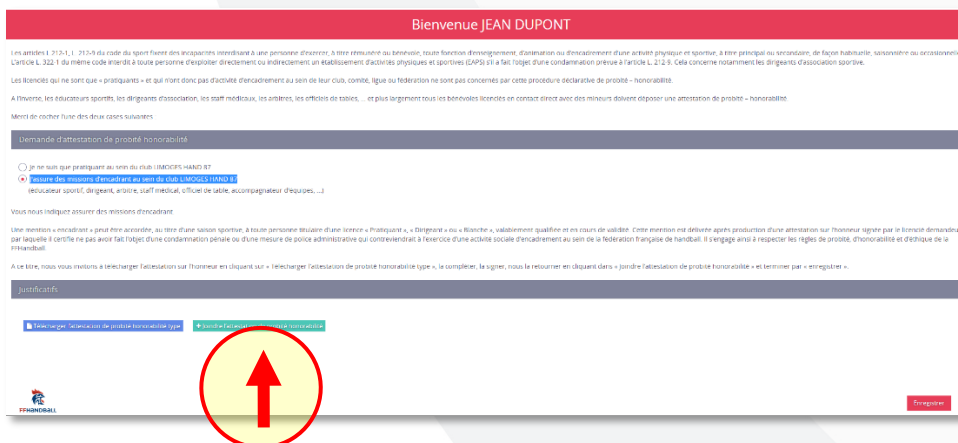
Bienvenue JEAN DUPONT

Les articles L. 212-1, L. 212-9 du code du sport fixent des incapacités interdisant à une personne d'exercer, à titre rémunéré ou bénévole, toute fonction d'enseignement, d'animation ou d'encadrement d'une activité physique et sportive, à titre principal ou secondaire, de façon habituelle, saisonnière ou occasionnelle. L'article L. 322-1 du même code interdit à toute personne d'exploiter directement ou indirectement un établissement d'activités physiques et sportives (EAPS) s'il a fait l'objet d'une condamnation prévue à l'article L. 212-9. Cela concerne notamment les dirigeants d'association sportive.

Les licenciés qui ne sont que « pratiquants » et qui n'ont donc pas d'activité d'encadrement au sein de leur club, comité, ligue ou fédération ne sont pas concernés par cette procédure déclarative de probité – honorabilité.

A l'inverse, les éducateurs sportifs, les dirigeants d'association, les staff médicaux, les arbitres, les officiels de tables, ... et plus largement tous les bénévoles licenciés en contact direct avec des mineurs doivent déposer une attestation de probité – honorabilité.

Merci de cocher l'une des deux cases suivantes :

Demande d'attestation de probité honorabilité

Je ne suis que pratiquant au sein du club LIMOGES HAND 87

J'assure des missions d'encadrant au sein du club LIMOGES HAND 87
(éducateur sportif, dirigeant, arbitre, staff médical, officiel de table, accompagnateur d'équipes, ...)

Vous nous indiquez assurer des missions d'encadrant

Une mention « encadrant » peut être accordée, au titre d'une saison sportive, à toute personne titulaire d'une licence « Pratiquant », « Dirigeant » ou « Blanche », valablement qualifiée et en cours de validité. Cette mention est délivrée après production d'une attestation sur l'honneur signée par le licencié demandeur par laquelle il certifie ne pas avoir fait l'objet d'une condamnation pénale ou d'une mesure de police administrative qui contreviendrait à l'exercice d'une activité sociale d'encadrement au sein de la fédération française de handball. Il s'engage ainsi à respecter les règles de probité, d'honorabilité et d'éthique de la FFHandball.

A ce titre, nous vous invitons à télécharger l'attestation sur l'honneur en cliquant sur « Télécharger l'attestation de probité honorabilité type », la compléter, la signer, nous la retourner en cliquant dans « Joindre l'attestation de probité honorabilité » et terminer par « enregistrer ».

Justificatifs

Télécharger l'attestation de probité honorabilité type

+ Joindre l'attestation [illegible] honorabilité

FFHANDBALL

Enregistrer